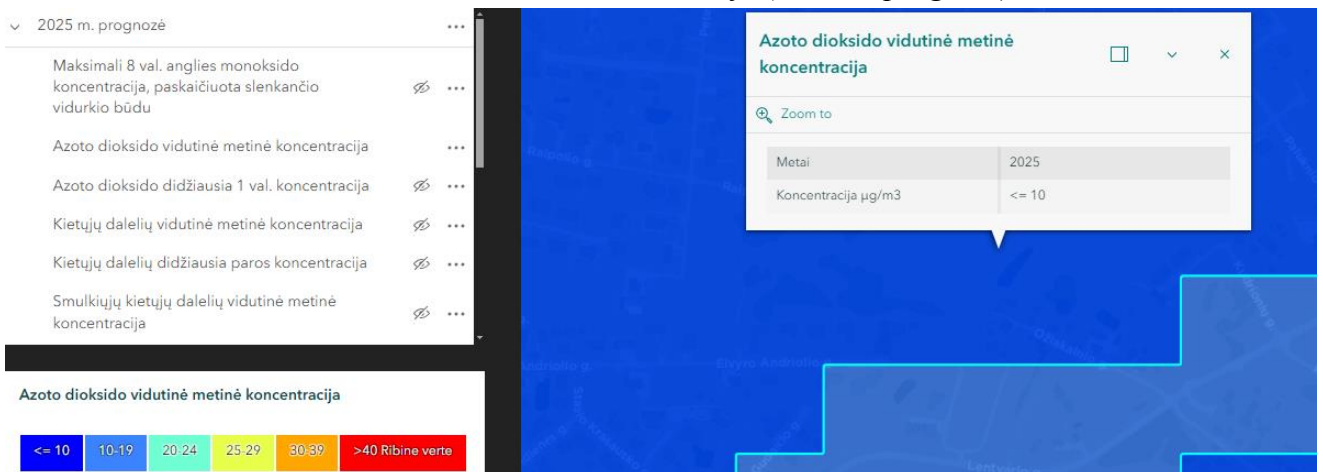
2025 m. prognozė

Maksimali 8 val. anglies monoksido koncentracija, paskaičiuota slenkančio vidurkio būdu

Azoto dioksido vidutinė metinė koncentracija

Azoto dioksido didžiausia 1 val. koncentracija

Kietųjų dalelių vidutinė metinė koncentracija

Kietųjų dalelių didžiausia paros koncentracija

Smulkiųjų kietųjų dalelių vidutinė metinė koncentracija

Azoto dioksido vidutinė metinė koncentracija

| <= 10 | 10-19 | 20-24 | 25-29 | 30-39 | >40 Ribine verte |
|---|---|---|---|---|---|

Azoto dioksido vidutinė metinė koncentracija

Zoom to

| Metai | 2025 |
|---|---|
| Koncentracija µg/m3 | <= 10 |